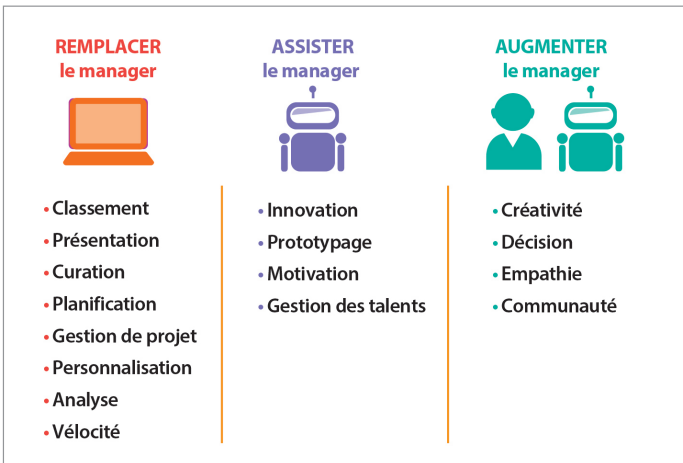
REMPLACER
le manager

• Classement
• Présentation
• Curation
• Planification
• Gestion de projet
• Personnalisation
• Analyse
• Vélocité

ASSISTER
le manager

• Innovation
• Prototypage
• Motivation
• Gestion des talents

AUGMENTER
le manager

• Créativité
• Décision
• Empathie
• Communauté